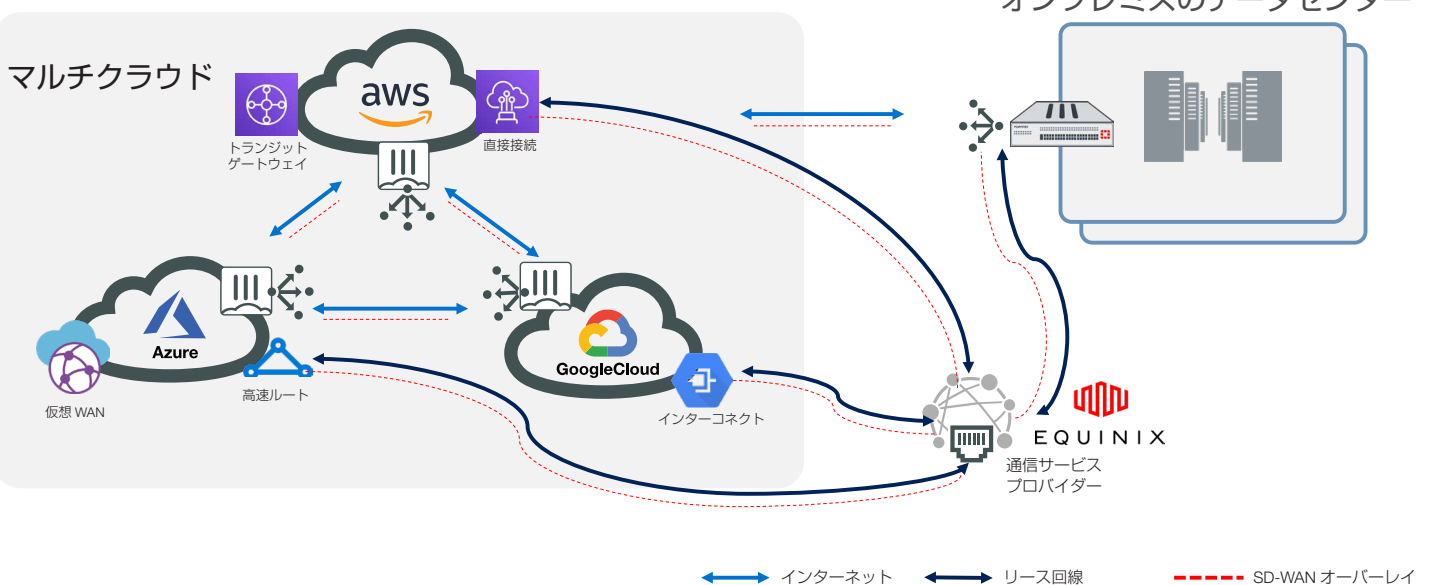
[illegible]

マルチクラウド

aws

トランジット
ゲートウェイ

直接接続

Azure

仮想 WAN

高速ルート

GoogleCloud

インターコネクト

EQUINIX

通信サービス
プロバイダー

インターネット

リース回線

SD-WAN オーバーレイ